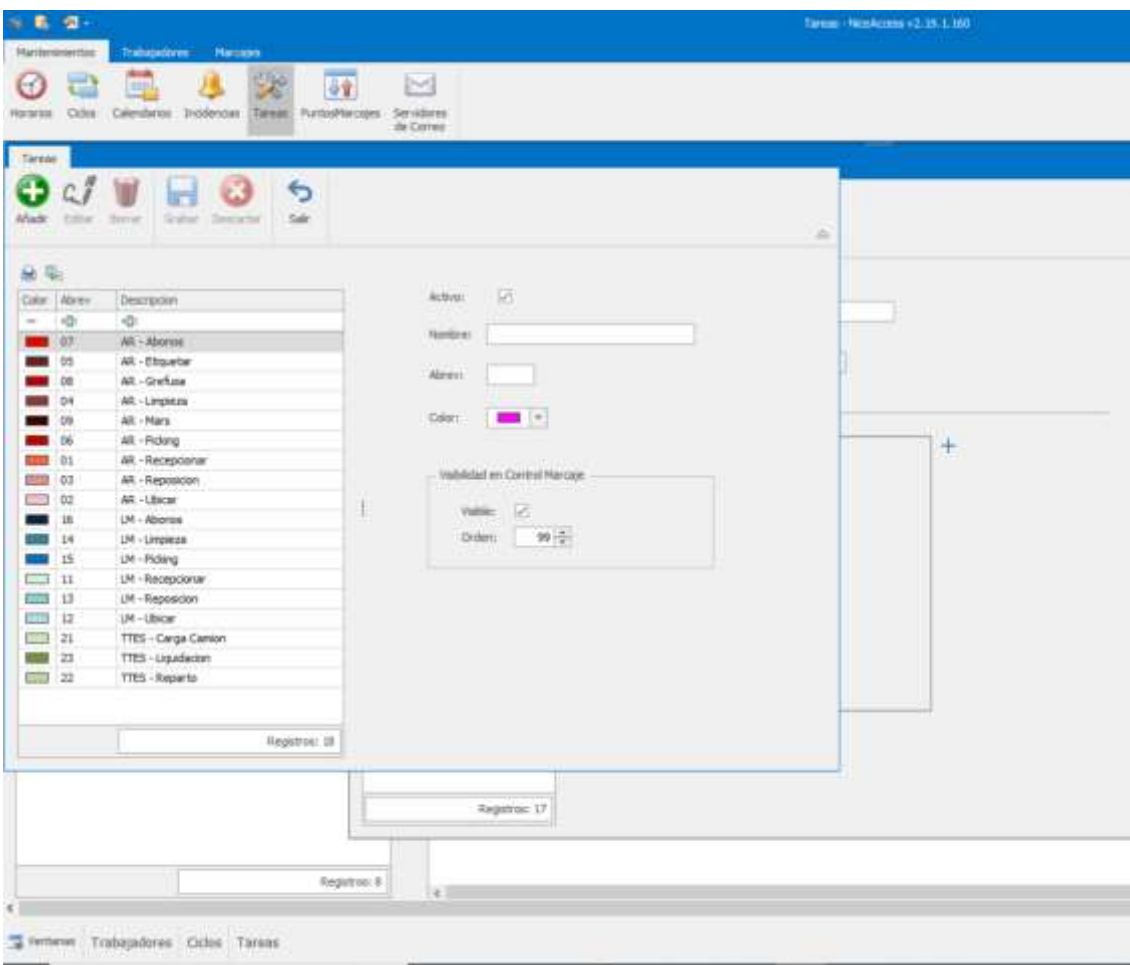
Tareas - NicoAccess v2.15.1.160

Mantenimientos Trabajadores Marcajes

Horarios Ciclos Calendarios Incidencias Tareas PuntosMarcajes Servidores de Correo

Tareas

Añadir Editar Borrar Grabar Descartar Salir

| Color | Abrev | Descripcion |
|---|---|---|
| | 07 | AR - Abonos |
| | 05 | AR - Etiquetar |
| | 08 | AR - Grefusa |
| | 04 | AR - Limpieza |
| | 09 | AR - Mars |
| | 06 | AR - Picking |
| | 01 | AR - Recepcionar |
| | 03 | AR - Reposicion |
| | 02 | AR - Ubicar |
| | 16 | LM - Abonos |
| | 14 | LM - Limpieza |
| | 15 | LM - Picking |
| | 11 | LM - Recepcionar |
| | 13 | LM - Reposicion |
| | 12 | LM - Ubicar |
| | 21 | TTES - Carga Camion |
| | 23 | TTES - Liquidacion |
| | 22 | TTES - Reparto |

Registros: 18

Activo:
Nombre:
Abrev:
Color:

Visibilidad en Control Marcaje
Visible:
Orden: 99

Registros: 17

Registros: 8

Ventanas Trabajadores Ciclos Tareas